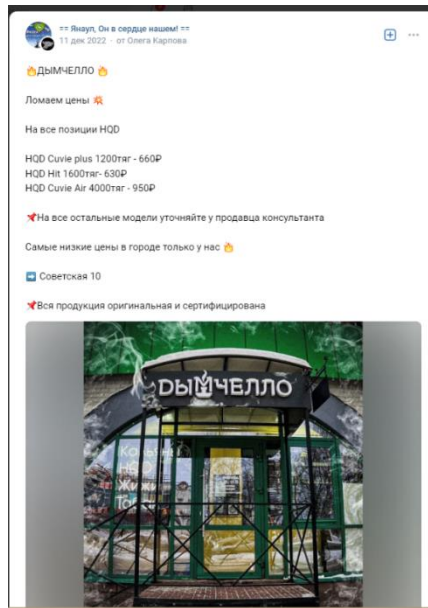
== Янаул, Он в сердце нашем! ==
11 дек 2022 · от Олега Карпова

👌ДЫМЧЕЛЛО👌

Ломаем цены 💥

На все позиции HQD

HQD Cuvie plus 1200тяг - 660₽
HQD Hit 1600тяг- 630₽
HQD Cuvie Air 4000тяг - 950₽

📌На все остальные модели уточняйте у продавца консультанта

Самые низкие цены в городе только у нас 👌

➡️ Советская 10

📌Вся продукция оригинальная и сертифицирована

ДЫМЧЕЛЛО